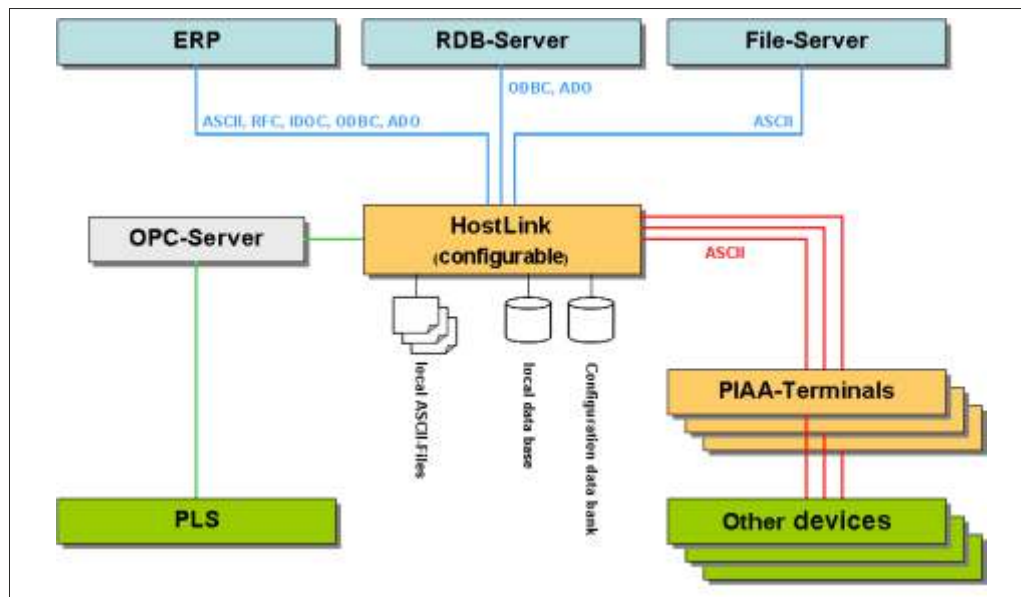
ERP

RDB-Server

File-Server

ODBC, ADO

ASCII, RFC, IDOC, ODBC, ADO

ASCII

OPC-Server

HostLink
(configurable)

ASCII

local ASCII-Files

local data base

Configuration data bank

PIAA-Terminals

PLS

Other devices